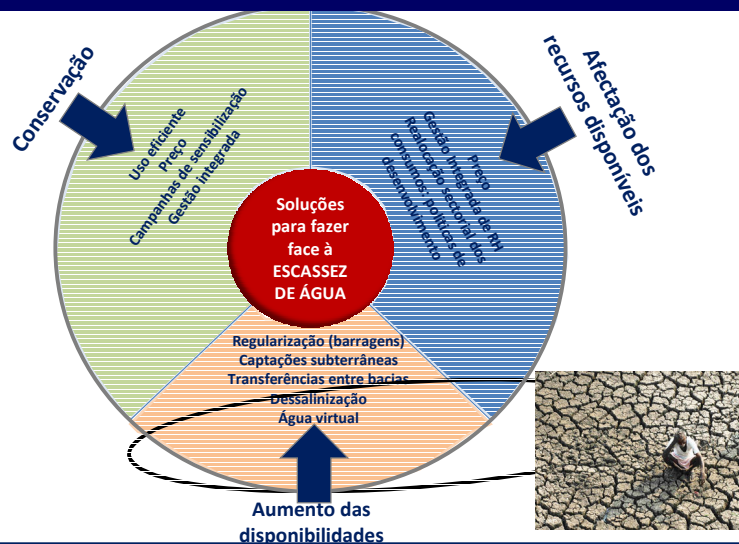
Conservação

Uso eficiente
Preço
Campanhas de sensibilização
Gestão integrada

Afectação dos recursos disponíveis

Preço
Gestão integrada de RH
Realocação sectorial dos consumos: políticas de desenvolvimento

Soluções para fazer face à ESCASSEZ DE ÁGUA

Regularização (barragens)
Captações subterrâneas
Transferências entre bacias
Dessalinização
Água virtual

Aumento das disponibilidades